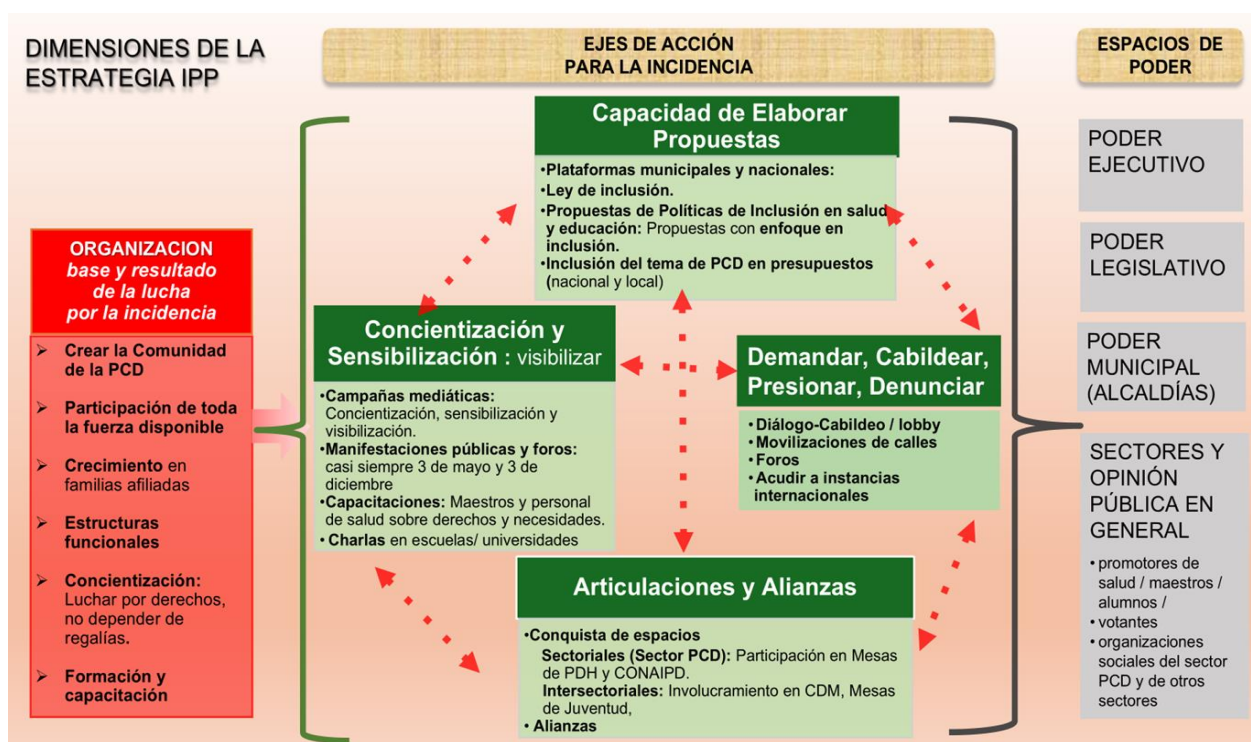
DIMENSIONES DE LA ESTRATEGIA IPP

EJES DE ACCIÓN PARA LA INCIDENCIA

ESPACIOS DE PODER

ORGANIZACION
base y resultado de la lucha por la incidencia

➢ Crear la Comunidad de la PCD
➢ Participación de toda la fuerza disponible
➢ Crecimiento en familias afiliadas
➢ Estructuras funcionales
➢ Concientización: Luchar por derechos, no depender de regalías.
➢ Formación y capacitación

Capacidad de Elaborar Propuestas

•Plataformas municipales y nacionales:
•Ley de inclusión.
•Propuestas de Políticas de Inclusión en salud y educación: Propuestas con enfoque en inclusión.
•Inclusión del tema de PCD en presupuestos (nacional y local)

Concientización y Sensibilización : visibilizar

•Campañas mediáticas: Concientización, sensibilización y visibilización.
•Manifestaciones públicas y foros: casi siempre 3 de mayo y 3 de diciembre
•Capacitaciones: Maestros y personal de salud sobre derechos y necesidades.
• Charlas en escuelas/ universidades

Demandar, Cabildear, Presionar, Denunciar

• Diálogo-Cabildeo / lobby
• Movilizaciones de calles
• Foros
• Acudir a instancias internacionales

Articulaciones y Alianzas

•Conquista de espacios
Sectoriales (Sector PCD): Participación en Mesas de PDH y CONAIPD.
Intersectoriales: Involucramiento en CDM, Mesas de Juventud,
• Alianzas

PODER EJECUTIVO

PODER LEGISLATIVO

PODER MUNICIPAL (ALCALDÍAS)

SECTORES Y OPINIÓN PÚBLICA EN GENERAL
• promotores de salud / maestros / alumnos /
• votantes
• organizaciones sociales del sector PCD y de otros sectores